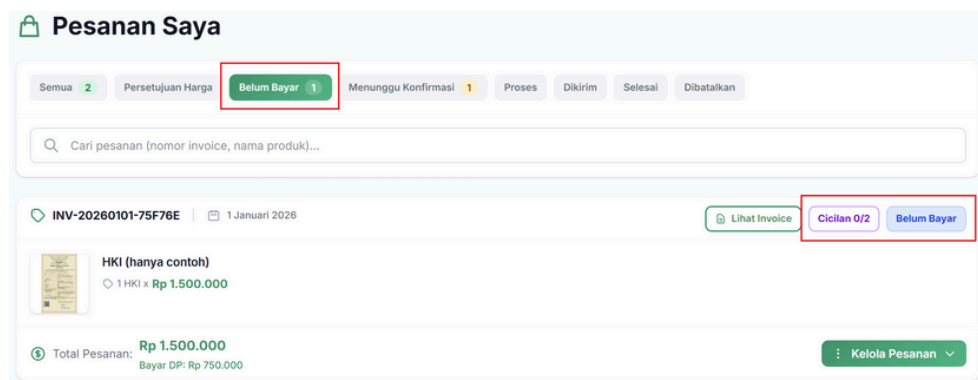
Pesanan Saya

Semua 2 | Persetujuan Harga | Belum Bayar 1 | Menunggu Konfirmasi 1 | Proses | Dikirim | Selesai | Dibatalkan

Cari pesanan (nomor invoice, nama produk)...

INV-20260101-75F76E | 1 Januari 2026

Lihat Invoice | Cicilan 0/2 | Belum Bayar

HKI (hanya contoh)
1 HKI x Rp 1.500.000

Total Pesanan: Rp 1.500.000
Bayar DP: Rp 750.000

Kelola Pesanan